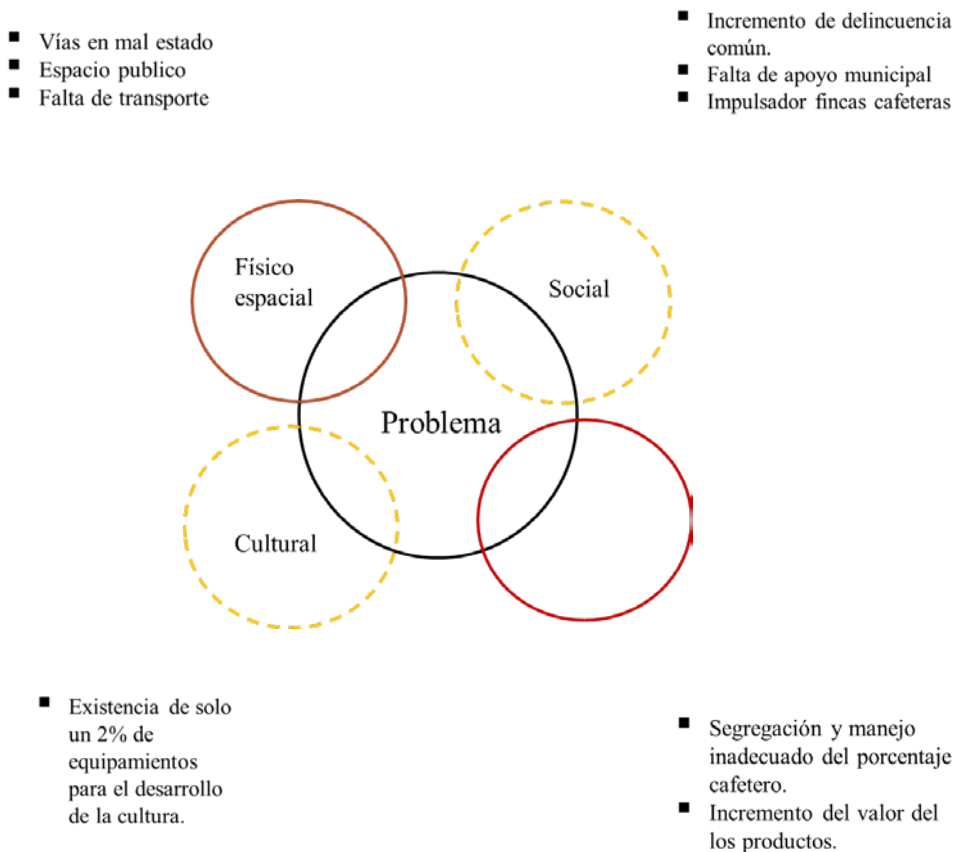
- Vías en mal estado
- Espacio publico
- Falta de transporte

- Incremento de delincuencia común.
- Falta de apoyo municipal
- Impulsador fincas cafeteras

Físico espacial

Social

Problema

Cultural

- Existencia de solo un 2% de equipamientos para el desarrollo de la cultura.

- Segregación y manejo inadecuado del porcentaje cafetero.
- Incremento del valor del los productos.